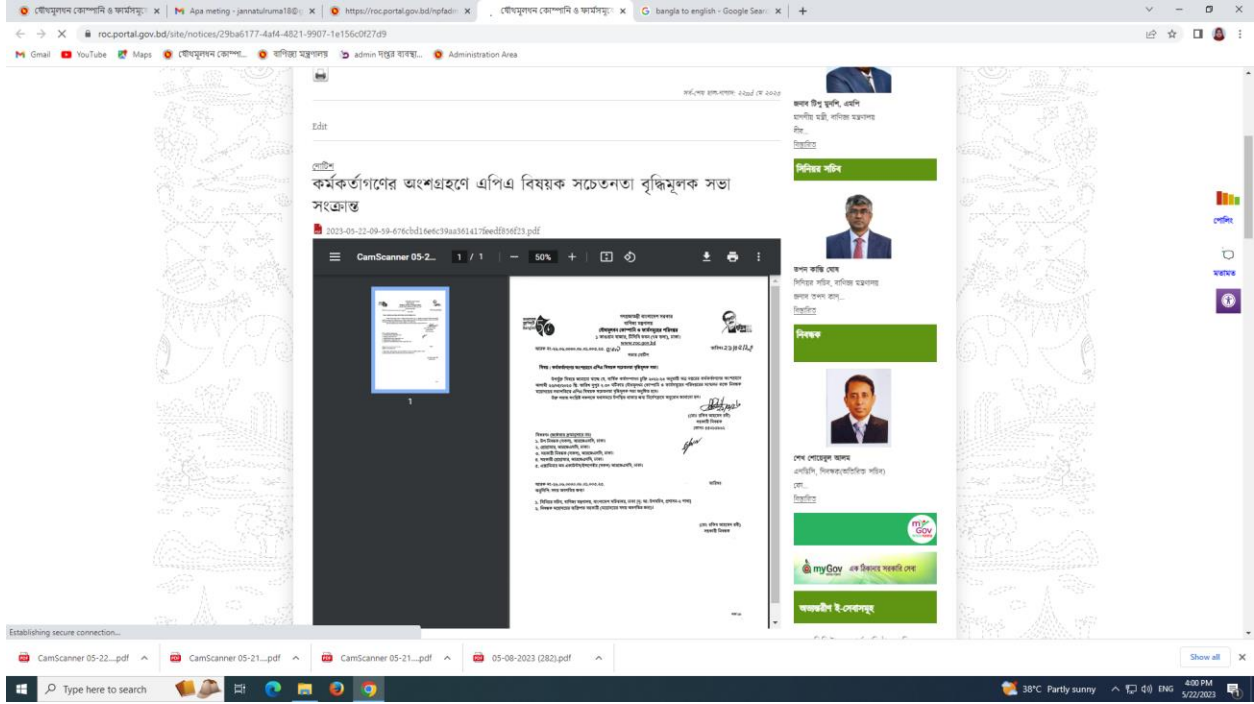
যৌথমূলধন কোম্পানি ও ফার্মসমূহ | Apa meting - jannatulruma18@ | https://roc.portal.gov.bd/npfadm | যৌথমূলধন কোম্পানি ও ফার্মসমূহ | bangla to english - Google Sear

roc.portal.gov.bd/site/notices/29ba6177-4af4-4821-9907-1e156c0f27d9

Gmail YouTube Maps যৌথমূলধন কোম্পা... বাণিজ্য মন্ত্রণালয় admin দপ্তর ব্যবস্থা... Administration Area

সর্বশেষ হাল-নাগাদ: ২২nd মে ২০২৩

Edit

নোটিশ
কর্মকর্তাগণের অংশগ্রহণে এপিএ বিষয়ক সচেতনতা বৃদ্ধিমূলক সভা সংক্রান্ত

2023-05-22-09-59-676cbd16e6c39aa361417feedf856f23.pdf

CamScanner 05-2... 1 / 1 — 50% +

1

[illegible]

জনাব টিপু মুনশি, এমপি
মাননীয় মন্ত্রী, বাণিজ্য মন্ত্রণালয়
বিস্তারিত

সিনিয়র সচিব

তপন কান্তি ঘোষ
সিনিয়র সচিব, বাণিজ্য মন্ত্রণালয়
জনাব তপন কান্‌...
বিস্তারিত

নিবন্ধক

শেখ শোয়েবুল আলম
এনডিসি, নিবন্ধক(অতিরিক্ত সচিব)
বিস্তারিত

myGov এক ঠিকানায় সরকারি সেবা

অভ্যন্তরীণ ই-সেবাসমূহ

পোর্টাল
মতামত

Establishing secure connection...

CamScanner 05-22....pdf CamScanner 05-21....pdf CamScanner 05-21....pdf 05-08-2023 (282).pdf Show all

Type here to search 38°C Partly sunny ENG 4:00 PM 5/22/2023